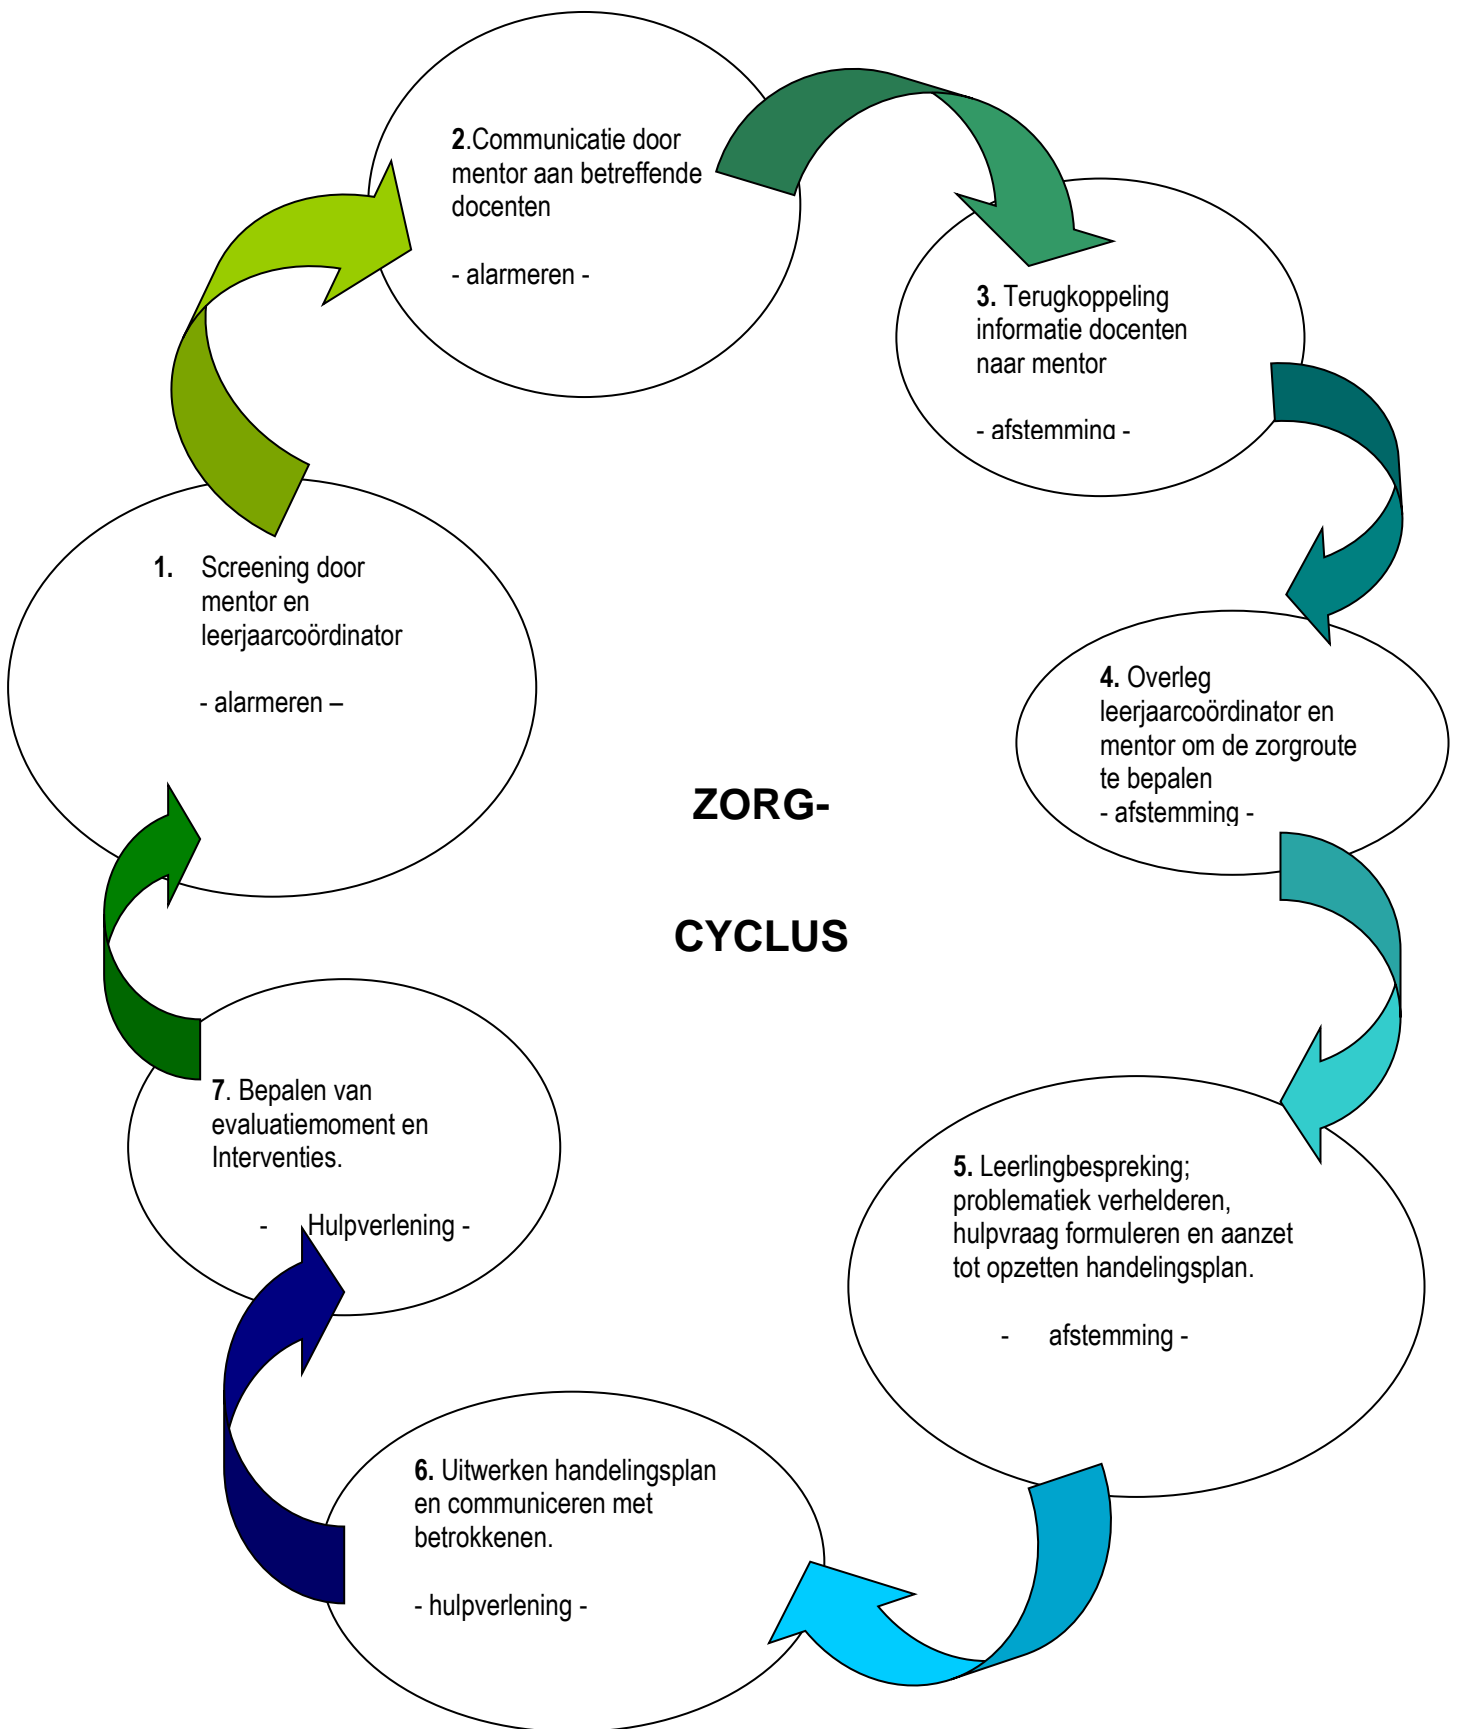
**2**.Communicatie door mentor aan betreffende docenten

- alarmeren -

**3.** Terugkoppeling informatie docenten naar mentor

- afstemming -

**1.** Screening door mentor en leerjaarcoördinator

- alarmeren –

**4.** Overleg leerjaarcoördinator en mentor om de zorgroute te bepalen
- afstemming -

**ZORG-**

**CYCLUS**

**7**. Bepalen van evaluatiemoment en Interventies.

- Hulpverlening -

**5.** Leerlingbespreking; problematiek verhelderen, hulpvraag formuleren en aanzet tot opzetten handelingsplan.

- afstemming -

**6.** Uitwerken handelingsplan en communiceren met betrokkenen.

- hulpverlening -